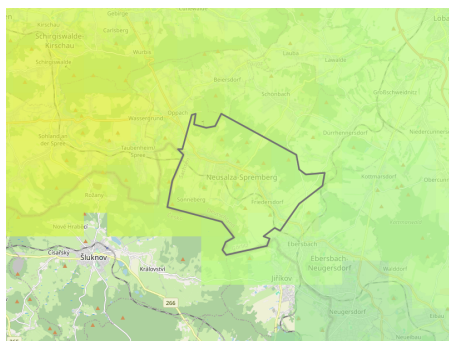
Löba
Schirgiswalde-Kirschau
Cunewalde
Neusalza-Spremberg
Sohland an der Spree
Taubenheim Spree
Friedersdorf
Oppach
Beiersdorf
Schönbach
Dürrhennersdorf
Kottmarsdorf
Obercunnersdorf
Niedercunnersdorf
Ebersbach Neugersdorf
Neugersdorf
Jiříkov
Šluknov
Císařský
Království
266
Velký Šenov
Rožany